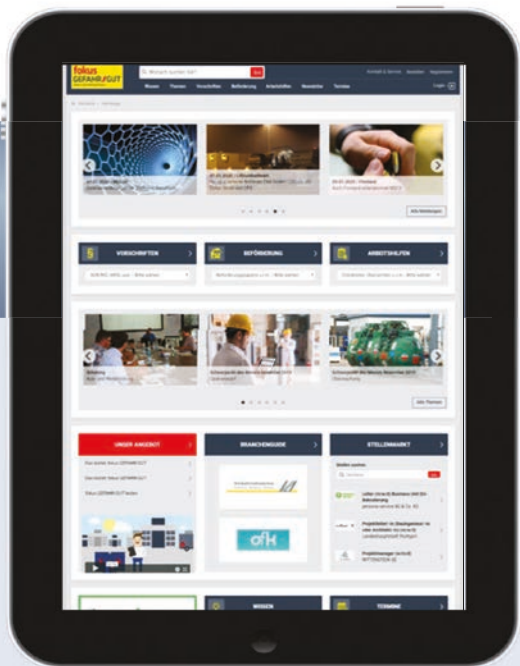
fokus GEFAHR/GUT

Wissen Themen Vorschriften Beförderung Arbeitshilfen Newsletter Termine

Kontakt & Service Newsletter Registrieren

Login

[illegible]

Alle Meldungen

VORSCHRIFTEN

BEFÖRDERUNG

ARBEITSHILFEN

Alle Themen

UNSER ANGEBOT

BRANCHENGUIDE

STELLENMARKT

ofH

WISSEN

TERMINE